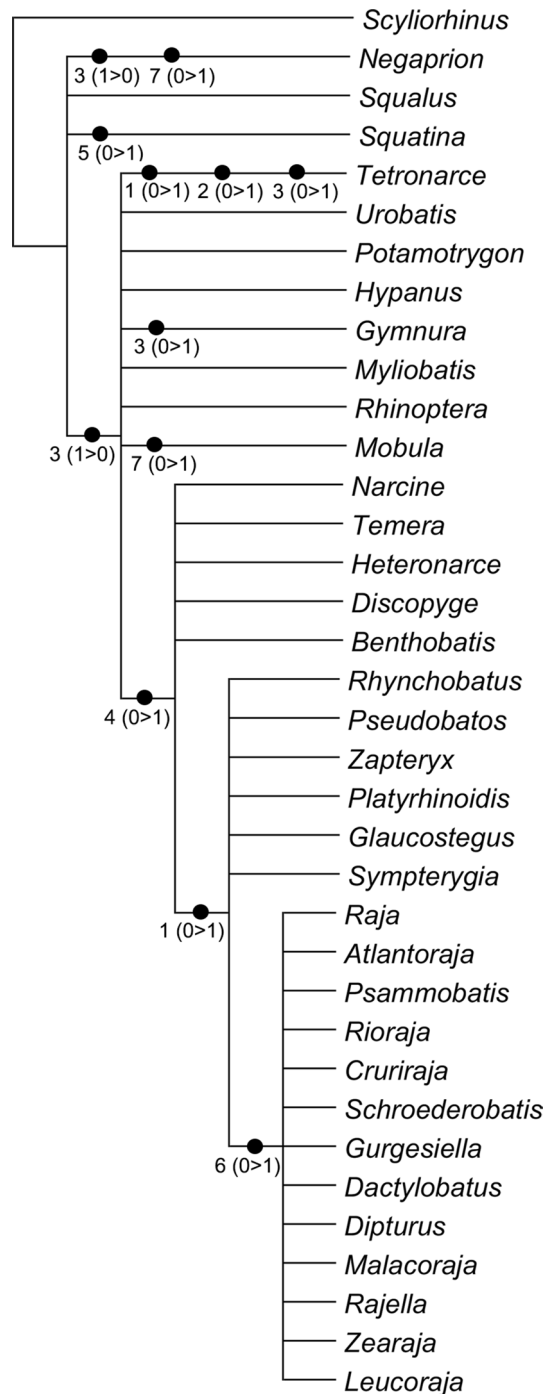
Scyliorhinus
3 (1>0) 7 (0>1) Negaprion
Squalus
5 (0>1) Squatina
1 (0>1) 2 (0>1) 3 (0>1) Tetronarce
Urobatis
Potamotrygon
Hypanus
3 (0>1) Gymnura
Myliobatis
Rhinoptera
3 (1>0) 7 (0>1) Mobula
Narcine
Temera
Heteronarce
Discopyge
Benthobatis
4 (0>1)
Rhynchobatus
Pseudobatos
Zapteryx
Platyrhinoidis
Glaucostegus
Sympterygia
1 (0>1)
Raja
Atlantoraja
Psammobatis
Rioraja
Cruriraja
Schroederobatis
6 (0>1) Gurgesiella
Dactylobatus
Dipturus
Malacoraja
Rajella
Zearaja
Leucoraja